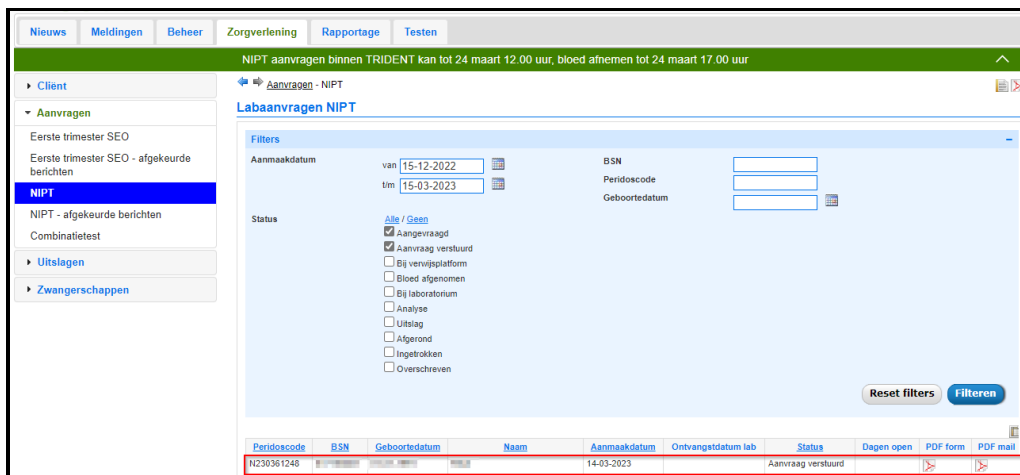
Nieuws Meldingen Beheer Zorgverlening Rapportage Testen

NIPT aanvragen binnen TRIDENT kan tot 24 maart 12.00 uur, bloed afnemen tot 24 maart 17.00 uur

Cliënt

Aanvragen

Eerste trimester SEO

Eerste trimester SEO - afgekeurde berichten

NIPT

NIPT - afgekeurde berichten

Combinatietest

Uitslagen

Zwangerschappen

Aanvragen - NIPT

Labaanvragen NIPT

Filters

Aanmaakdatum

van 15-12-2022

t/m 15-03-2023

BSN

Peridoscode

Geboortedatum

Status

Alle / Geen

Aangevraagd

Aanvraag verstuurd

Bij verwijsplatform

Bloed afgenomen

Bij laboratorium

Analyse

Uitslag

Afgerond

Ingetrokken

Overschreven

Reset filters

Filteren

| Peridoscode | BSN | Geboortedatum | Naam | Aanmaakdatum | Ontvangstdatum lab | Status | Dagen open | PDF form | PDF mail |
|---|---|---|---|---|---|---|---|---|---|
| N230361248 | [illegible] | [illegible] | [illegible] | 14-03-2023 | | Aanvraag verstuurd | | | |